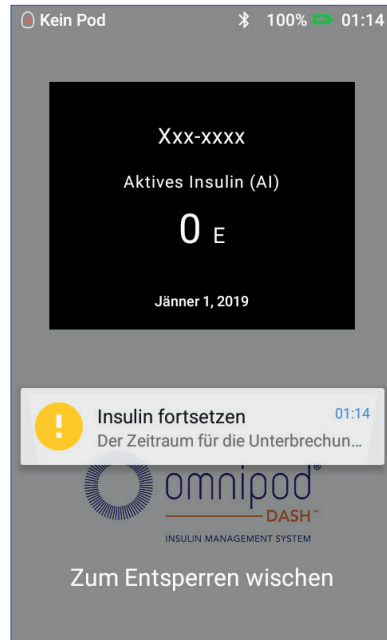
Kein Pod 100% 01:14

Xxx-xxxx

Aktives Insulin (AI)

0 E

Jänner 1, 2019

Insulin fortsetzen 01:14

Der Zeitraum für die Unterbrechun...

omnipod®

DASH™

INSULIN MANAGEMENT SYSTEM

Zum Entsperren wischen